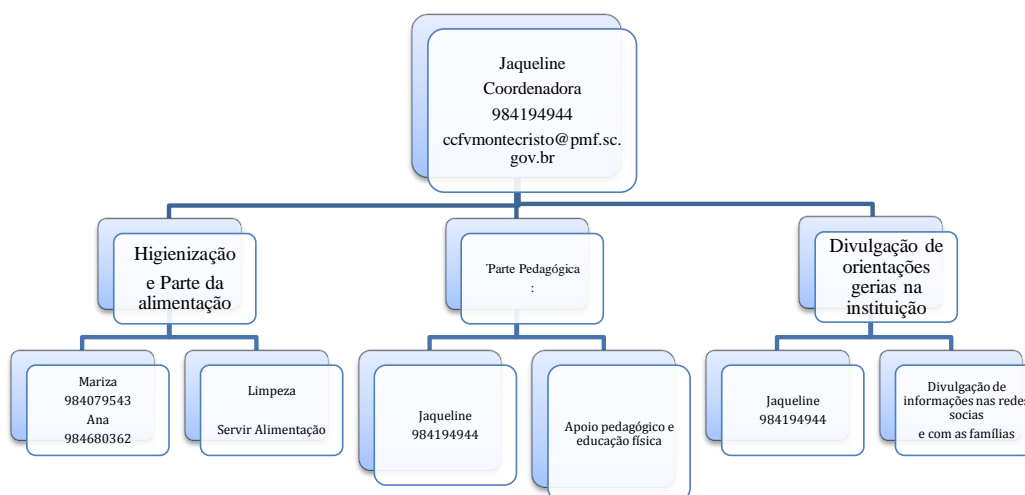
Jaqueline
Coordenadora
984194944
ccfvmontecristo@pmf.sc.gov.br

Higienização e Parte da alimentação

Mariza
984079543
Ana
984680362

Limpeza

Servir Alimentação

'Parte Pedagógica
:

Jaqueline
984194944

Apoio pedagógico e educação física

Divulgação de orientações gerias na instituição

Jaqueline
984194944

Divulgação de informações nas redes socias
e com as famílias